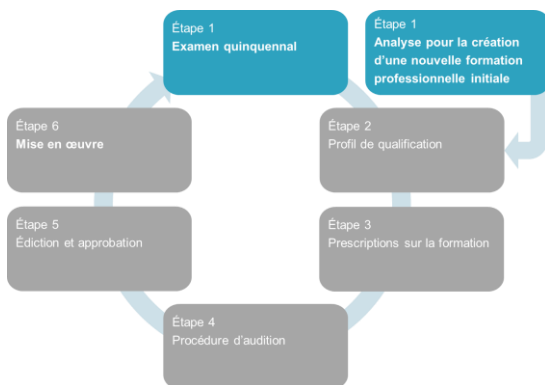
Étape 1
Examen quinquennal

Étape 1
Analyse pour la création d'une nouvelle formation professionnelle initiale

Étape 2
Profil de qualification

Étape 3
Prescriptions sur la formation

Étape 4
Procédure d'audition

Étape 5
Édiction et approbation

Étape 6
Mise en œuvre